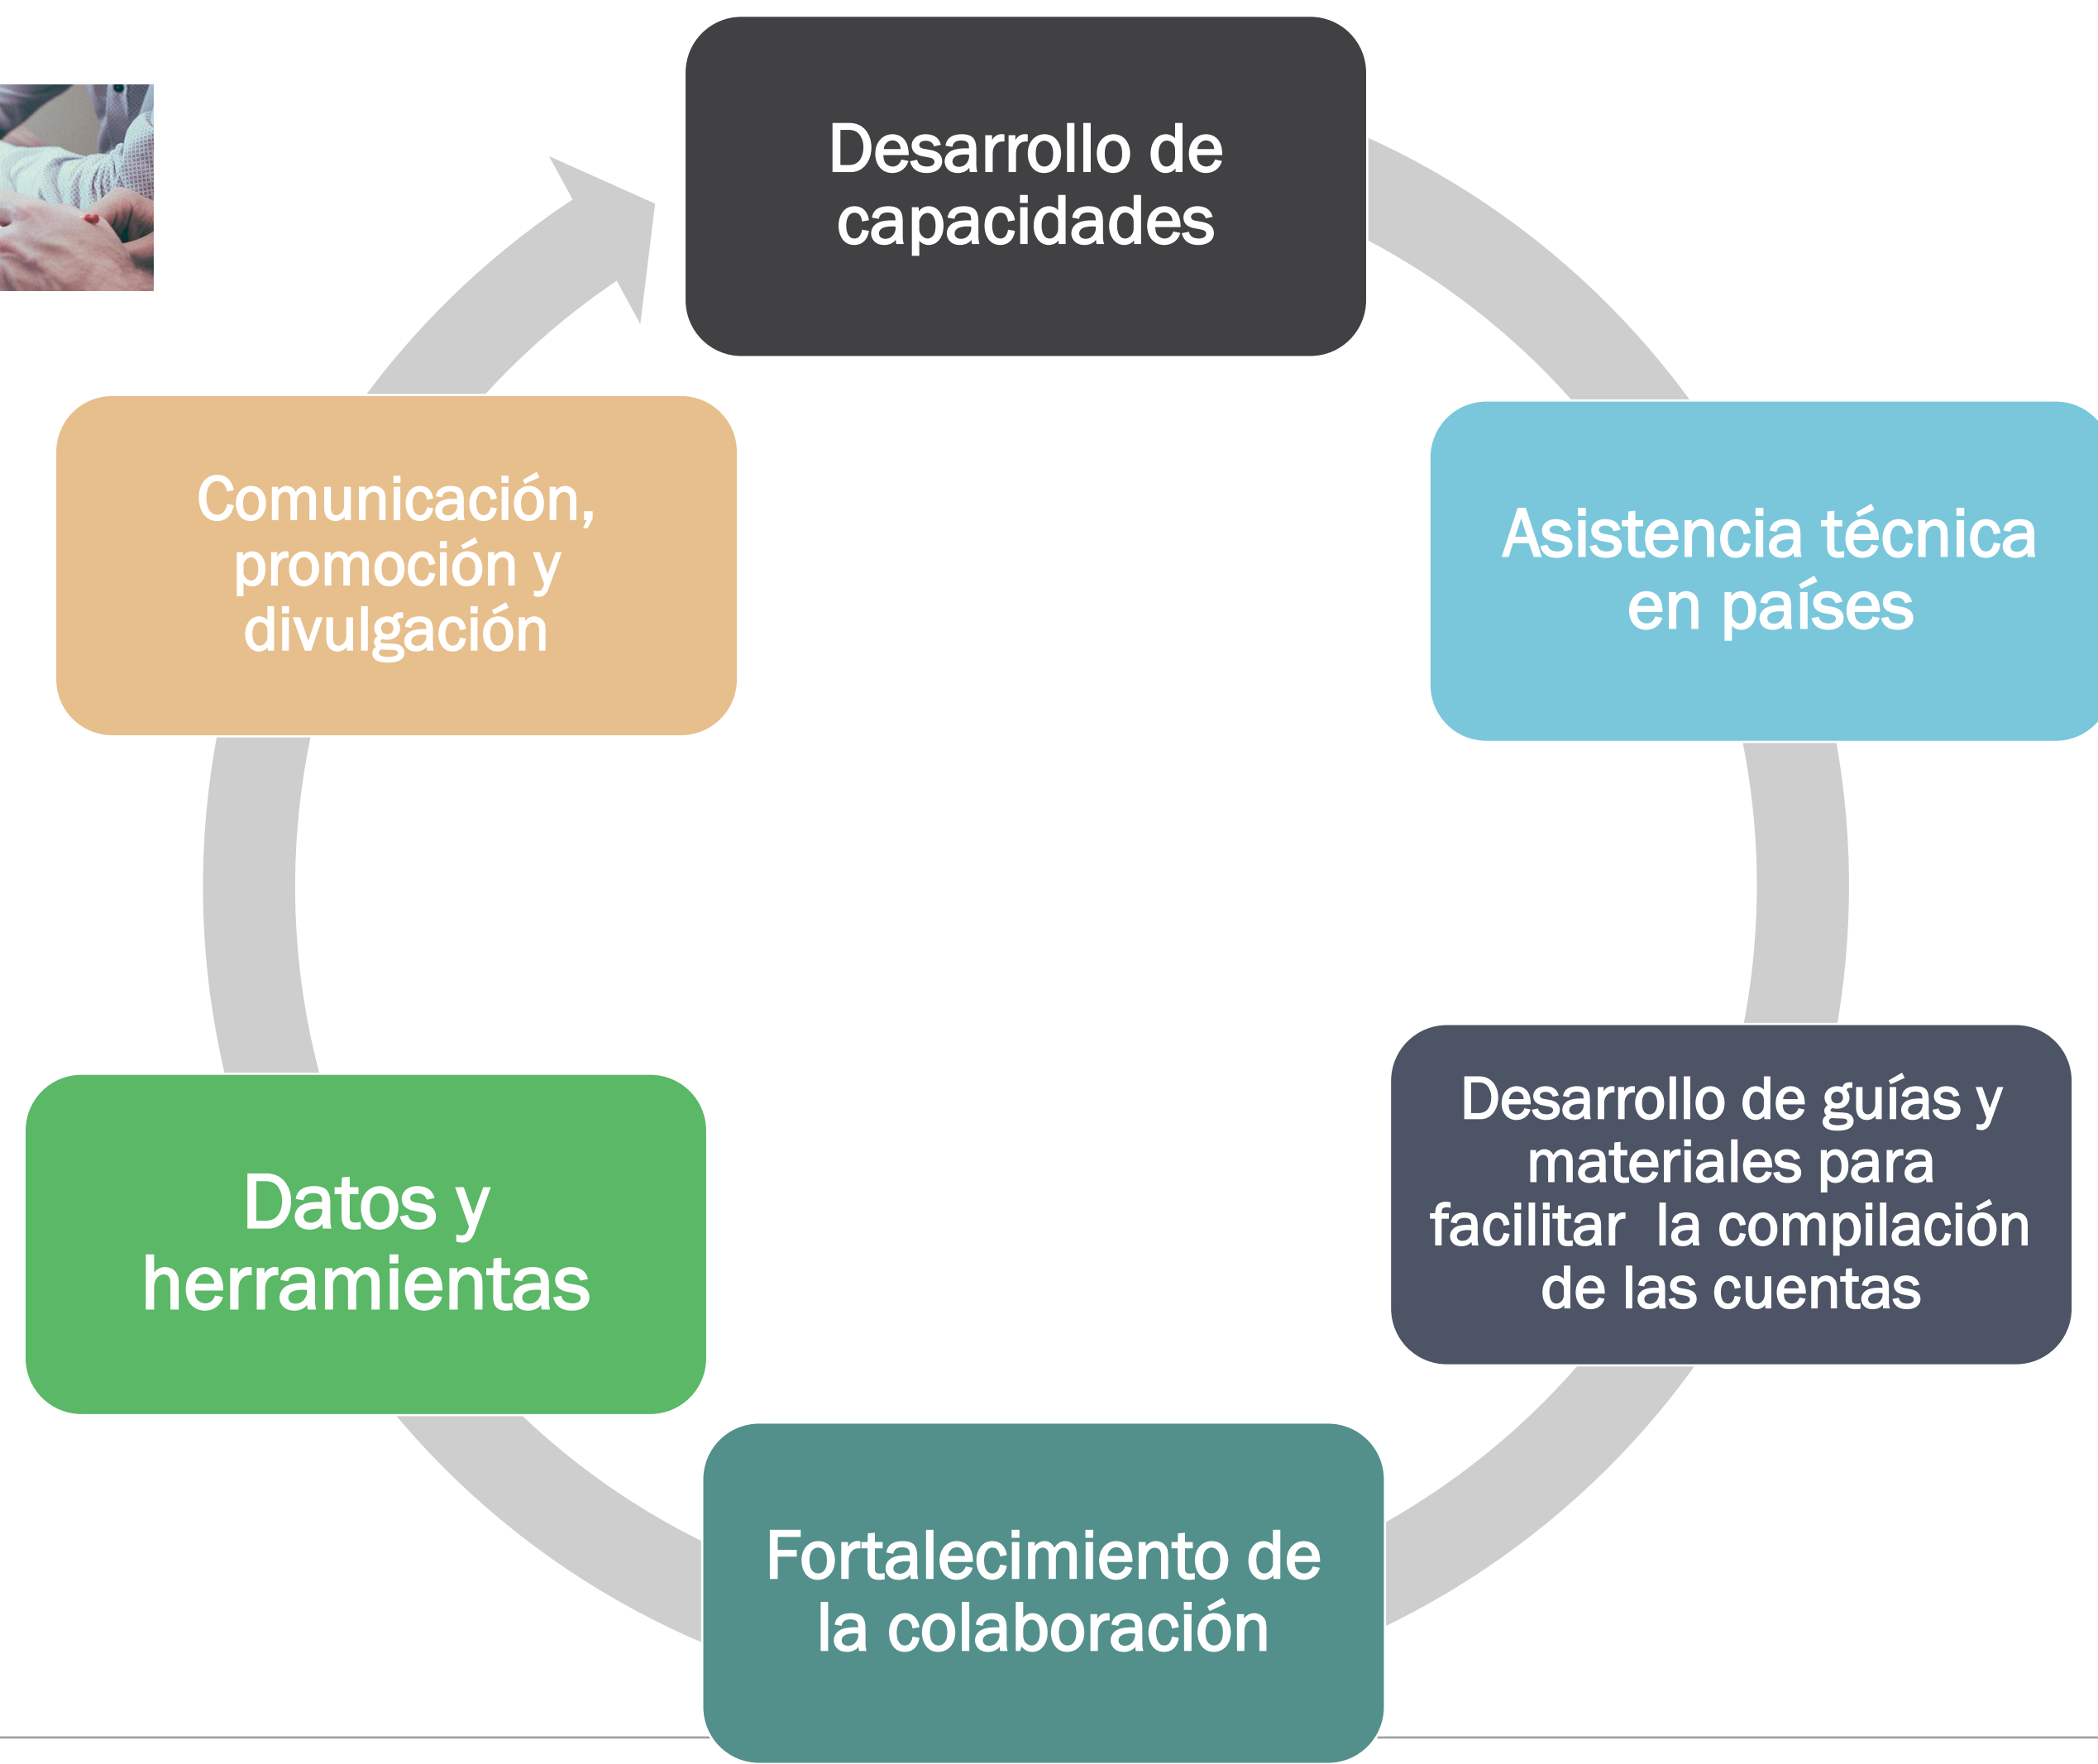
Desarrollo de capacidades

Asistencia técnica en países

Desarrollo de guías y materiales para facilitar la compilación de las cuentas

Fortalecimiento de la colaboración

Datos y herramientas

Comunicación, promoción y divulgación